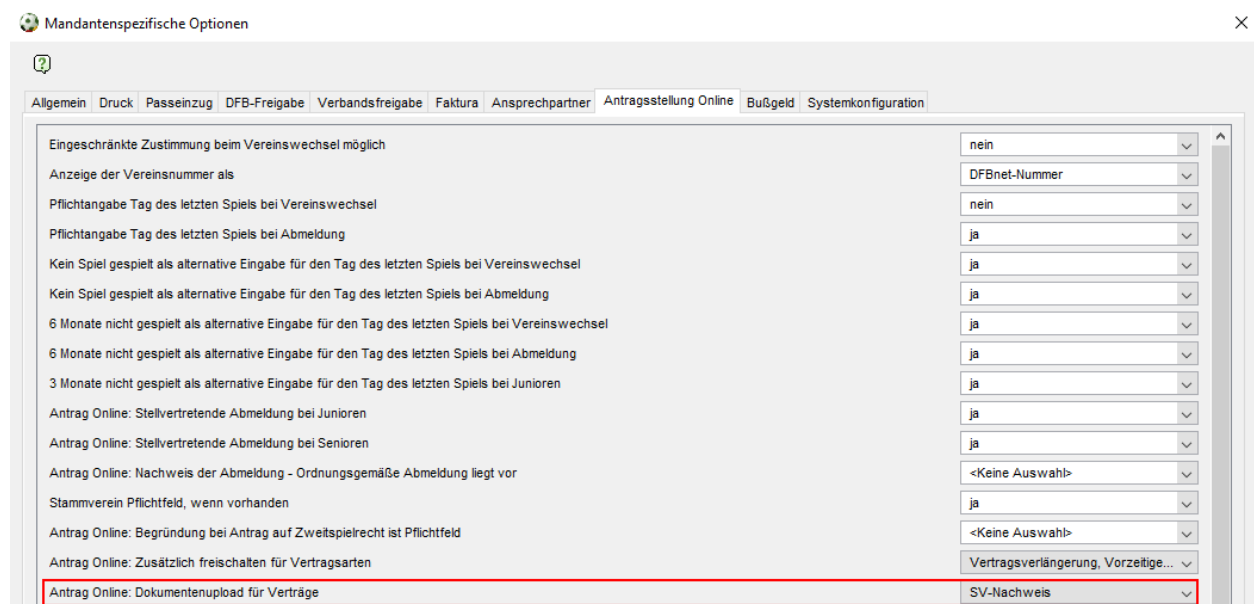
Mandantenspezifische Optionen

Allgemein | Druck | Passeinzug | DFB-Freigabe | Verbandsfreigabe | Faktura | Ansprechpartner | Antragsstellung Online | Bußgeld | Systemkonfiguration

| | |
|---|---|
| Eingeschränkte Zustimmung beim Vereinswechsel möglich | nein |
| Anzeige der Vereinsnummer als | DFBnet-Nummer |
| Pflichtangabe Tag des letzten Spiels bei Vereinswechsel | nein |
| Pflichtangabe Tag des letzten Spiels bei Abmeldung | ja |
| Kein Spiel gespielt als alternative Eingabe für den Tag des letzten Spiels bei Vereinswechsel | ja |
| Kein Spiel gespielt als alternative Eingabe für den Tag des letzten Spiels bei Abmeldung | ja |
| 6 Monate nicht gespielt als alternative Eingabe für den Tag des letzten Spiels bei Vereinswechsel | ja |
| 6 Monate nicht gespielt als alternative Eingabe für den Tag des letzten Spiels bei Abmeldung | ja |
| 3 Monate nicht gespielt als alternative Eingabe für den Tag des letzten Spiels bei Junioren | ja |
| Antrag Online: Stellvertretende Abmeldung bei Junioren | ja |
| Antrag Online: Stellvertretende Abmeldung bei Senioren | ja |
| Antrag Online: Nachweis der Abmeldung - Ordnungsgemäße Abmeldung liegt vor | <Keine Auswahl> |
| Stammverein Pflichtfeld, wenn vorhanden | ja |
| Antrag Online: Begründung bei Antrag auf Zweitspielrecht ist Pflichtfeld | <Keine Auswahl> |
| Antrag Online: Zusätzlich freischalten für Vertragsarten | Vertragsverlängerung, Vorzeitige... |
| Antrag Online: Dokumentenupload für Verträge | SV-Nachweis |